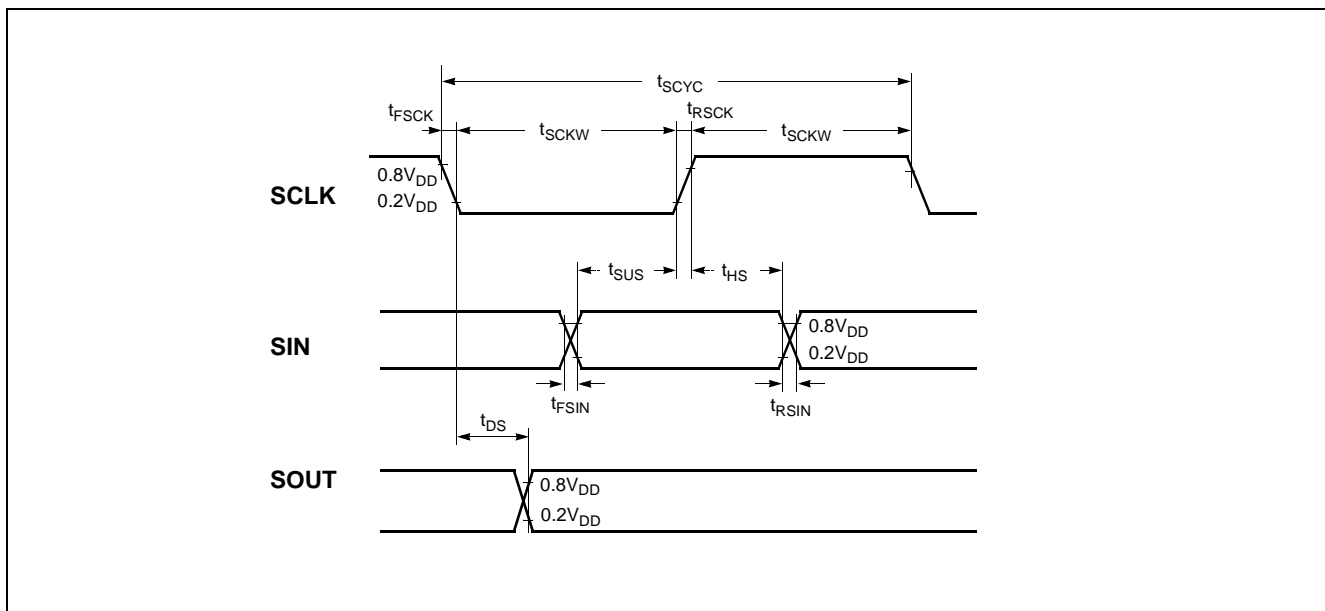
$t_{SCYC}$

$t_{FSCK}$

$t_{RSCK}$

$t_{SCKW}$

$t_{SCKW}$

$0.8V_{DD}$

SCLK

$0.2V_{DD}$

$t_{SUS}$

$t_{HS}$

$0.8V_{DD}$

SIN

$0.2V_{DD}$

$t_{FSIN}$

$t_{RSIN}$

$t_{DS}$

SOUT

$0.8V_{DD}$

$0.2V_{DD}$